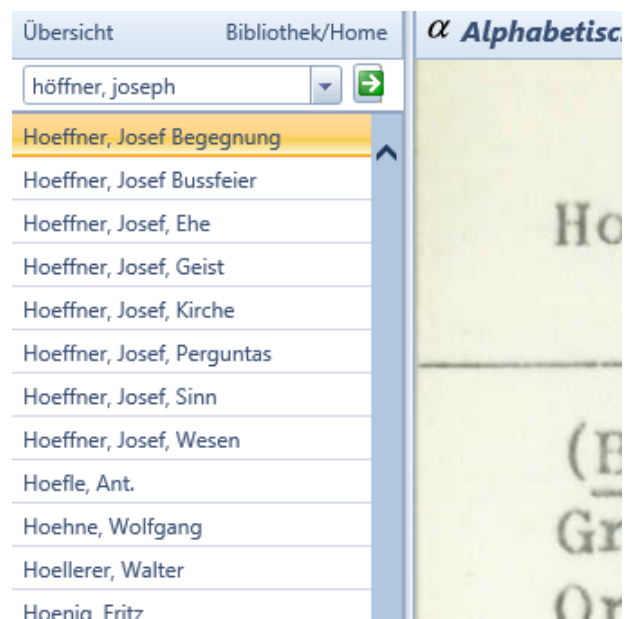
Übersicht Bibliothek/Home

höffner, joseph

Hoeffner, Josef Begegnung
Hoeffner, Josef Bussfeier
Hoeffner, Josef, Ehe
Hoeffner, Josef, Geist
Hoeffner, Josef, Kirche
Hoeffner, Josef, Perguntas
Hoeffner, Josef, Sinn
Hoeffner, Josef, Wesen
Hoefle, Ant.
Hoehne, Wolfgang
Hoellerer, Walter
Hoenig, Fritz

$\alpha$ Alphabetisc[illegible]

Ho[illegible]

(E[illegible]
Gr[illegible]
Or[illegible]